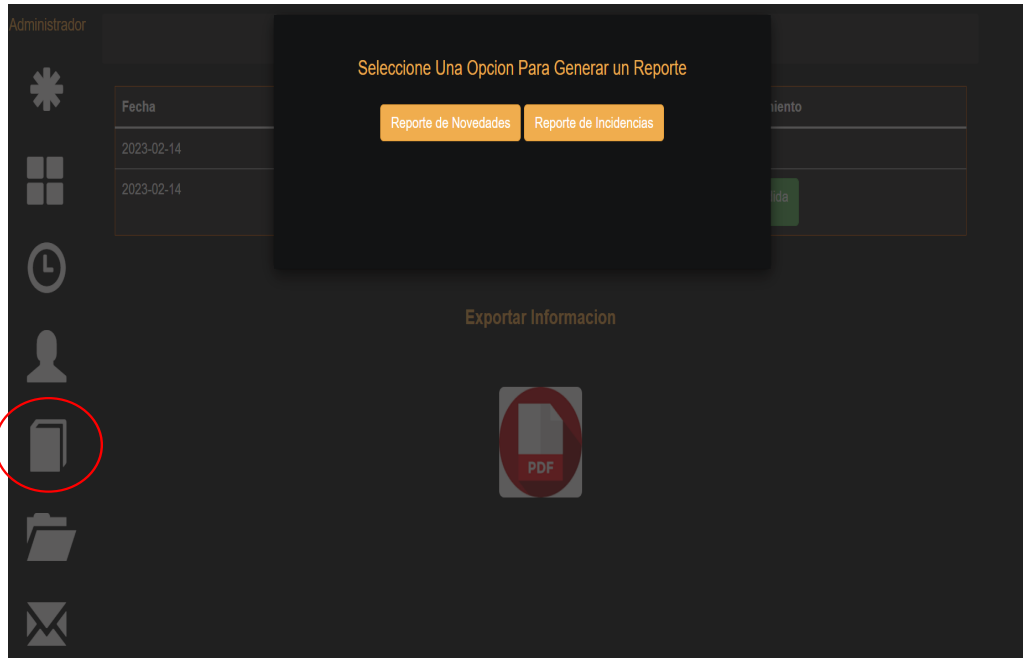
Administrador

Seleccione Una Opcion Para Generar un Reporte

Reporte de Novedades
Reporte de Incidencias

| Fecha | iento |
|---|---|
| 2023-02-14 | |
| 2023-02-14 | lida |

Exportar Informacion

PDF